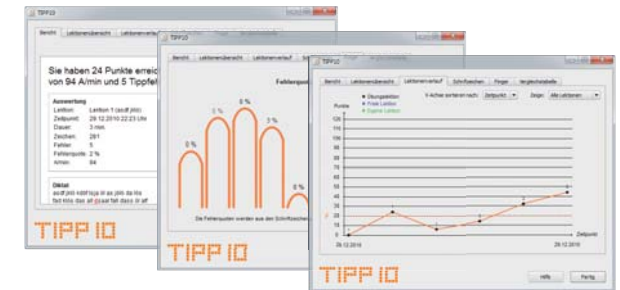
TIPP10

Bericht Lektionenübersicht Lektionenverlauf

Sie haben 24 Punkte erreicht
von 94 A/min und 5 Tippfehlern

Auswertung
Lektion: Lektion 1 (asdf jklö)
Zeitpunkt: 28.12.2010 22:23 Uhr
Dauer: 3 min.
Zeichen: 281
Fehler: 5
Fehlerquote: 2 %
A/min: 94

Diktat
asdf jklö kddf löja lil as jklö da kls
fad klda das all ölaal fall dass öl all

TIPP 10

TIPP10

Bericht Lektionenübersicht Lektionenverlauf

Fehlerquo

0 %
5 %
6 %
3 %
0 %

Die Fehlerquoten werden aus den Schriftzeichen

TIPP 10

TIPP10

Bericht Lektionenübersicht Lektionenverlauf Schriftzeichen Finger Vergleichstabelle

X-Achse sortieren nach: Zeitpunkt Zeige: Alle Lektionen

Punkte
Übungslektion
Freie Lektion
Eigene Lektion

120
110
100
90
80
70
60
50
40
30
20
10
0

28.12.2010
28.12.2010
Zeitpunkt

TIPP 10

Hilfe Fertig